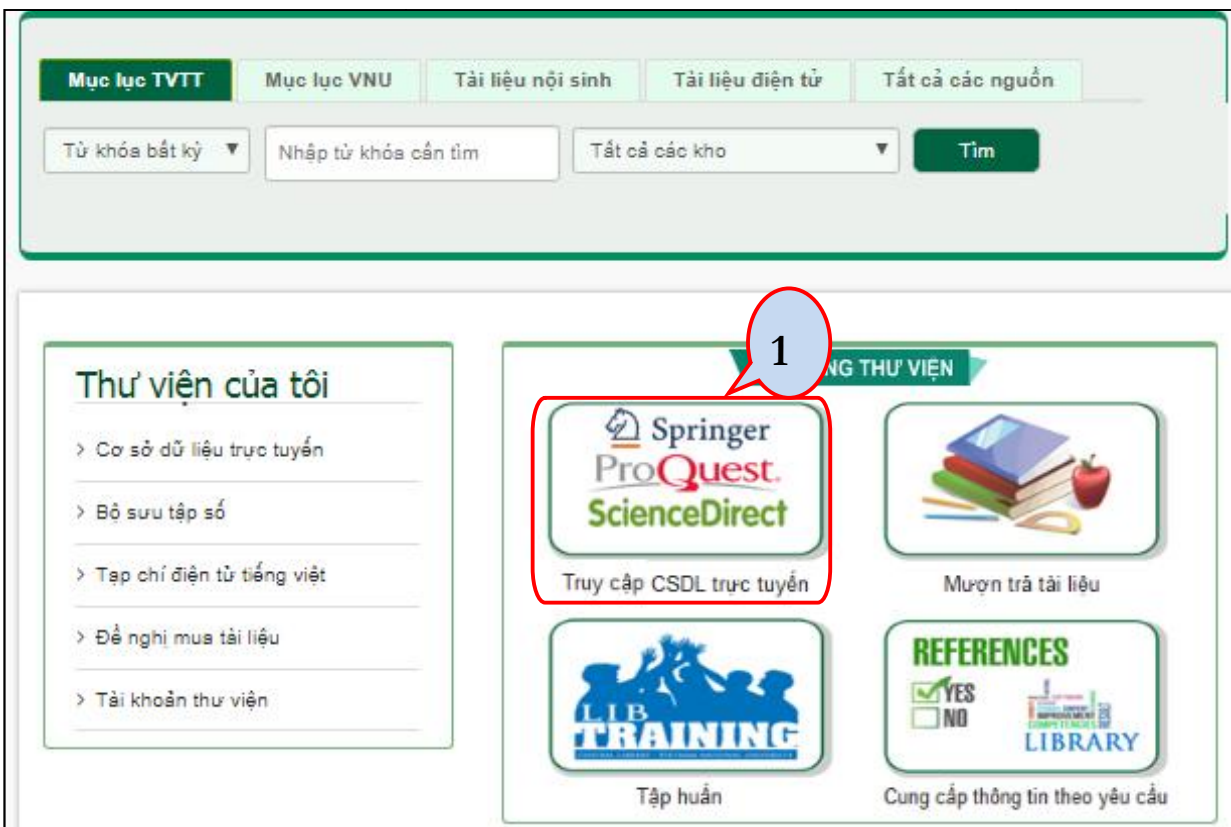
Mục lục TVTT | Mục lục VNU | Tài liệu nội sinh | Tài liệu điện tử | Tất cả các nguồn

Từ khóa bất kỳ ▼ | Nhập từ khóa cần tìm | Tất cả các kho ▼ | Tìm

Thư viện của tôi

> Cơ sở dữ liệu trực tuyến

> Bộ sưu tập số

> Tạp chí điện tử tiếng việt

> Đề nghị mua tài liệu

> Tài khoản thư viện

1

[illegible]NG THƯ VIỆN

Springer
ProQuest.
ScienceDirect

Truy cập CSDL trực tuyến

Mượn trả tài liệu

LIB TRAINING

Tập huấn

REFERENCES
YES
NO
LIBRARY

Cung cấp thông tin theo yêu cầu